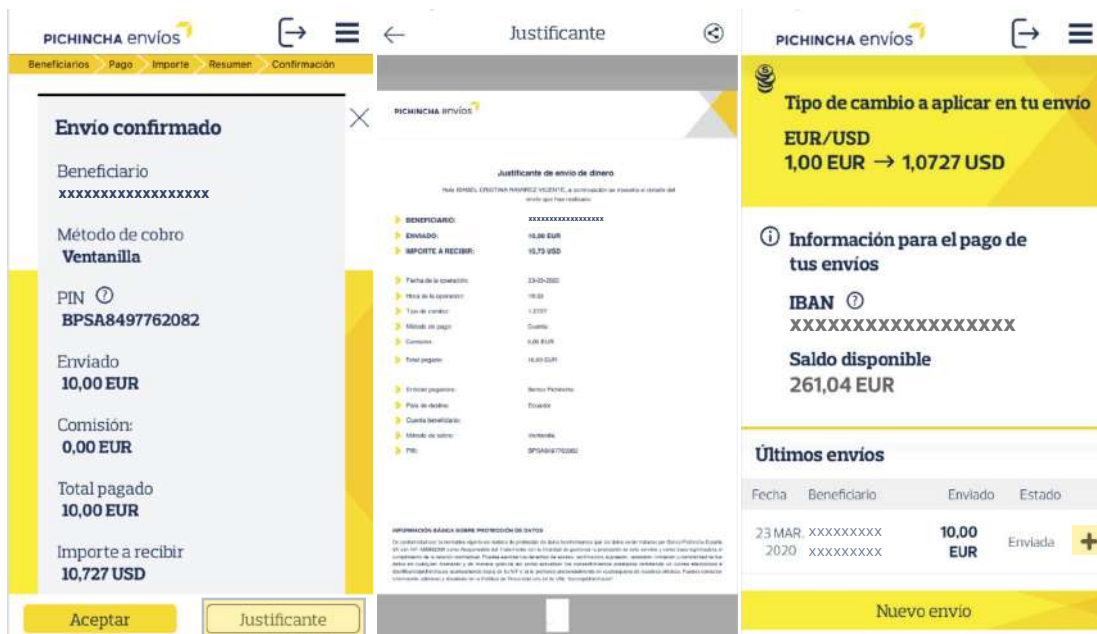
PICHINCHA envíos

Beneficiarios | Pago | Importe | Resumen | Confirmación

Envío confirmado

Beneficiario
xxxxxxxxxxxxxxxxx

Método de cobro
Ventanilla

PIN
BPSA8497762082

Enviado
10,00 EUR

Comisión:
0,00 EUR

Total pagado
10,00 EUR

Importe a recibir
10,727 USD

Aceptar | Justificante

Justificante

PICHINCHA envíos

Justificante de envío de dinero

Hola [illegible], a continuación se muestra el detalle del envío que has realizado

BENEFICIARIO: xxxxxxxxxxxxxxxxx
ENVIADO: 10,00 EUR
IMPORTE A RECIBIR: 10,73 USD

Fecha de la operación: 23-03-2020
Hora de la operación: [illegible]
Tipo de cambio: 1,0727
Método de pago: Cuenta
Comisión: 0,00 EUR
Total pagado: 10,00 EUR

Entidad pagadora: Banco Pichincha
País de destino: Ecuador
Cuenta beneficiario:
Método de cobro: Ventanilla
PIN: BPSA8497762082

INFORMACIÓN BÁSICA SOBRE PROTECCIÓN DE DATOS

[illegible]

PICHINCHA envíos

Tipo de cambio a aplicar en tu envío
EUR/USD
1,00 EUR → 1,0727 USD

Información para el pago de tus envíos

IBAN
xxxxxxxxxxxxxxxxxx

Saldo disponible
261,04 EUR

Últimos envíos

| Fecha | Beneficiario | Enviado | Estado |
|---|---|---|---|
| 23 MAR. 2020 | xxxxxxxxx xxxxxxxxx | 10,00 EUR | Enviada |

Nuevo envío